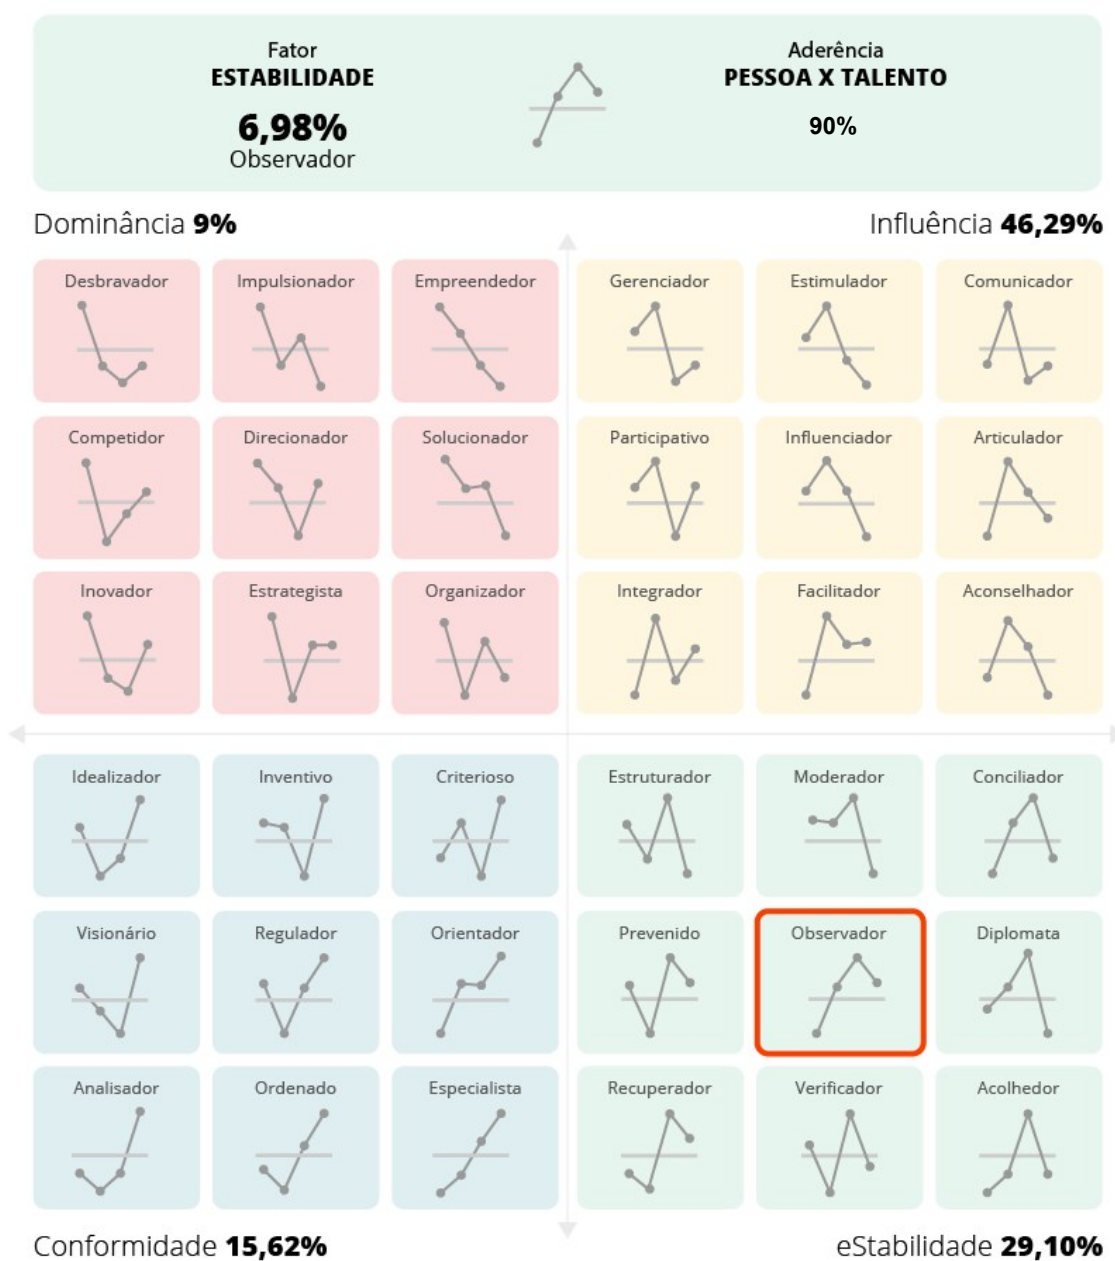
Fator
ESTABILIDADE
6,98%
Observador

Aderência
PESSOA X TALENTO
90%

Dominância 9%

Influência 46,29%

Desbravador
Impulsionador
Empreendedor
Gerenciador
Estimulador
Comunicador

Competidor
Direcionador
Solucionador
Participativo
Influenciador
Articulador

Inovador
Estrategista
Organizador
Integrador
Facilitador
Aconselhador

Idealizador
Inventivo
Criterioso
Estruturador
Moderador
Conciliador

Visionário
Regulador
Orientador
Prevenido
Observador
Diplomata

Analisador
Ordenado
Especialista
Recuperador
Verificador
Acolhedor

Conformidade 15,62%

eStabilidade 29,10%